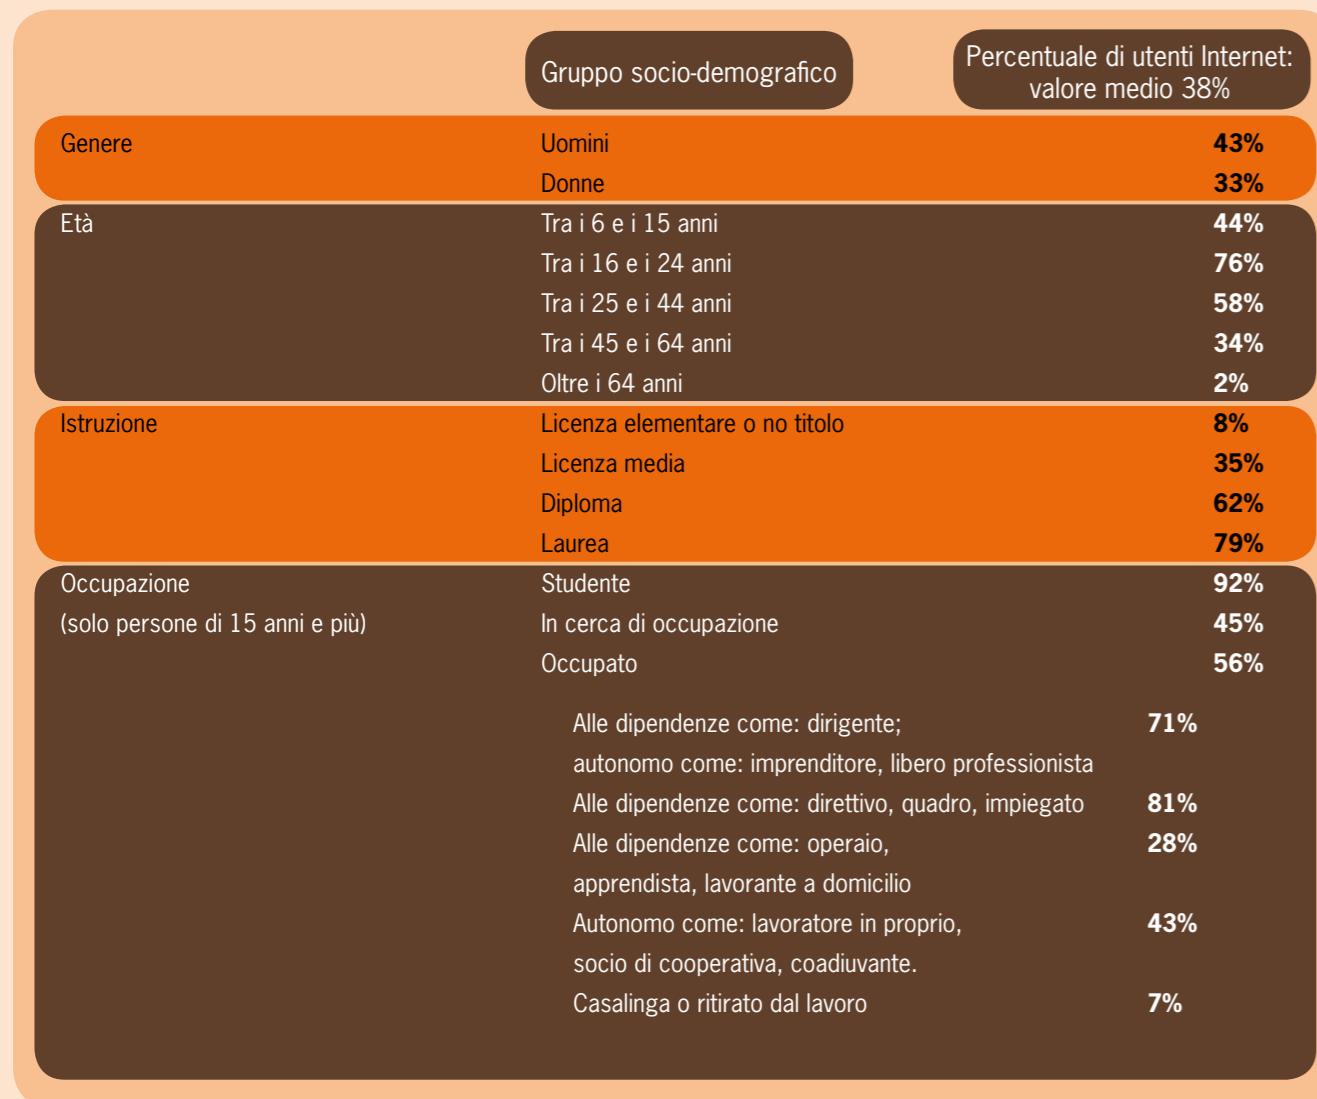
|  | Gruppo socio-demografico | Percentuale di utenti Internet: valore medio 38% |
|---|---|---|
| Genere | Uomini | **43%** |
|  | Donne | **33%** |
| Età | Tra i 6 e i 15 anni | **44%** |
|  | Tra i 16 e i 24 anni | **76%** |
|  | Tra i 25 e i 44 anni | **58%** |
|  | Tra i 45 e i 64 anni | **34%** |
|  | Oltre i 64 anni | **2%** |
| Istruzione | Licenza elementare o no titolo | **8%** |
|  | Licenza media | **35%** |
|  | Diploma | **62%** |
|  | Laurea | **79%** |
| Occupazione (solo persone di 15 anni e più) | Studente | **92%** |
|  | In cerca di occupazione | **45%** |
|  | Occupato | **56%** |
|  | Alle dipendenze come: dirigente; autonomo come: imprenditore, libero professionista | **71%** |
|  | Alle dipendenze come: direttivo, quadro, impiegato | **81%** |
|  | Alle dipendenze come: operaio, apprendista, lavorante a domicilio | **28%** |
|  | Autonomo come: lavoratore in proprio, socio di cooperativa, coadiuvante. | **43%** |
|  | Casalinga o ritirato dal lavoro | **7%** |